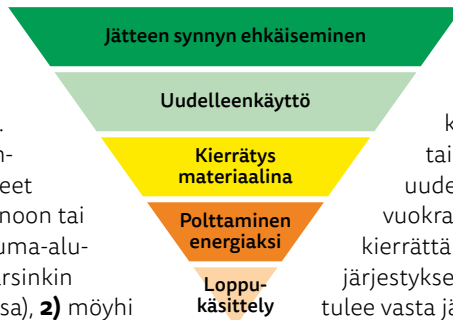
Jätteen synnyn ehkäiseminen

Uudelleenkäyttö

Kierrätys materiaalina

Polttaminen energiaksi

Loppukäsittely

.
n-
eet
noon tai
uma-alu-
rsinkin
sa), **2)** möyhi

k
tai
uude
vuokra
kierrättä
järjestykse
tulee vasta jä